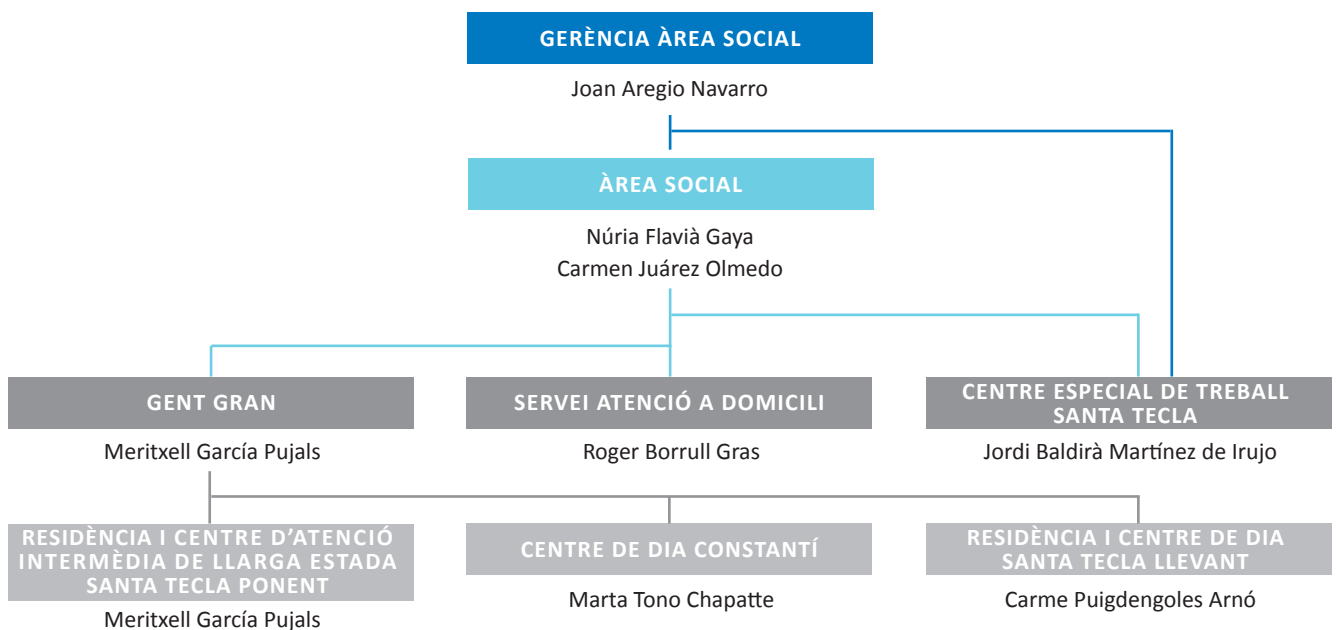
GERÈNCIA ÀREA SOCIAL

Joan Aregio Navarro

ÀREA SOCIAL

Núria Flavià Gaya
Carmen Juárez Olmedo

GENT GRAN

Meritxell García Pujals

SERVEI ATENCIÓ A DOMICILI

Roger Borrull Gras

CENTRE ESPECIAL DE TREBALL SANTA TECLA

Jordi Baldirà Martínez de Irujo

RESIDÈNCIA I CENTRE D'ATENCIÓ INTERMÈDIA DE LLARGA ESTADA SANTA TECLA PONENT

Meritxell García Pujals

CENTRE DE DIA CONSTANTÍ

Marta Tono Chapatte

RESIDÈNCIA I CENTRE DE DIA SANTA TECLA LLEVANT

Carme Puigdengoles Arnó